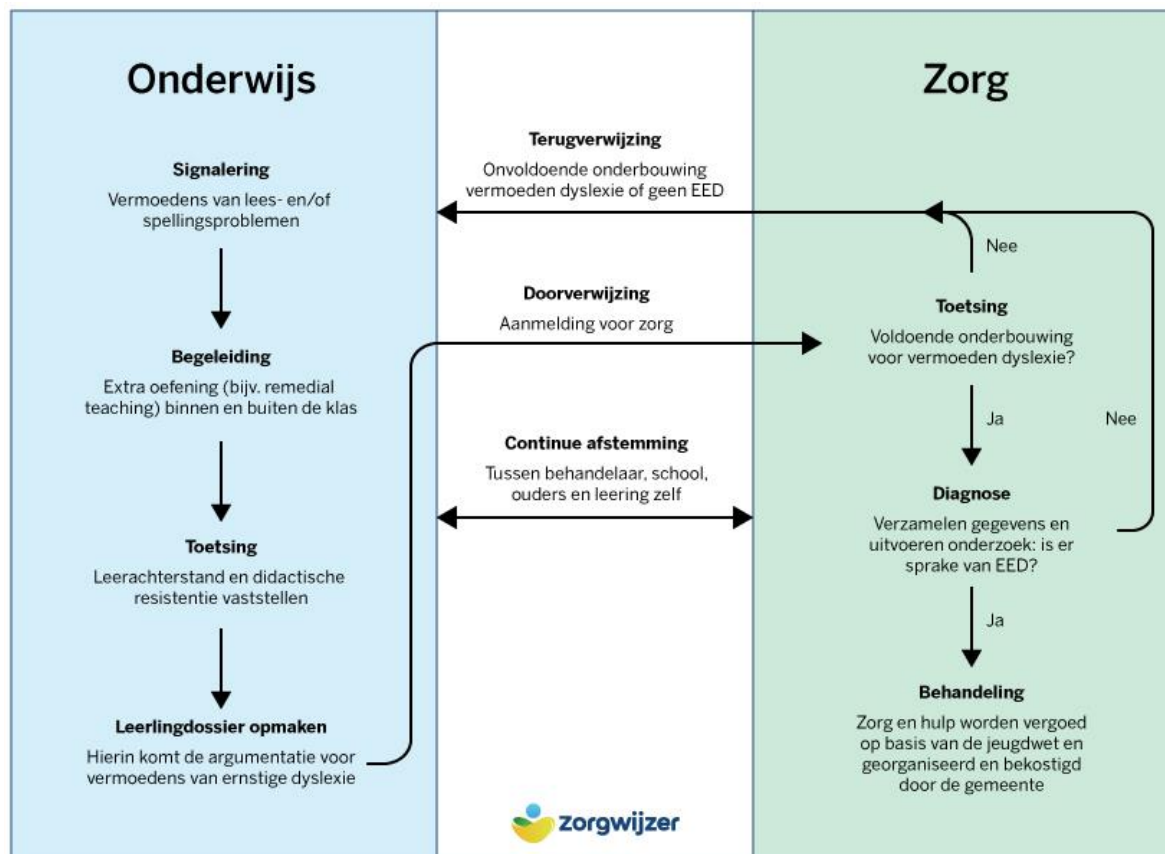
Onderwijs

Signalering
Vermoedens van lees- en/of spellingsproblemen

Begeleiding
Extra oefening (bijv. remedial teaching) binnen en buiten de klas

Toetsing
Leerachterstand en didactische resistentie vaststellen

Leerlingdossier opmaken
Hierin komt de argumentatie voor vermoedens van ernstige dyslexie

Terugverwijzing
Onvoldoende onderbouwing vermoeden dyslexie of geen EED

Doorverwijzing
Aanmelding voor zorg

Continue afstemming
Tussen behandelaar, school, ouders en leering zelf

zorgwijzer

Zorg

Nee

Toetsing
Voldoende onderbouwing voor vermoeden dyslexie?

Ja

Nee

Diagnose
Verzamelen gegevens en uitvoeren onderzoek: is er sprake van EED?

Ja

Behandeling
Zorg en hulp worden vergoed op basis van de jeugdwet en georganiseerd en bekostigd door de gemeente